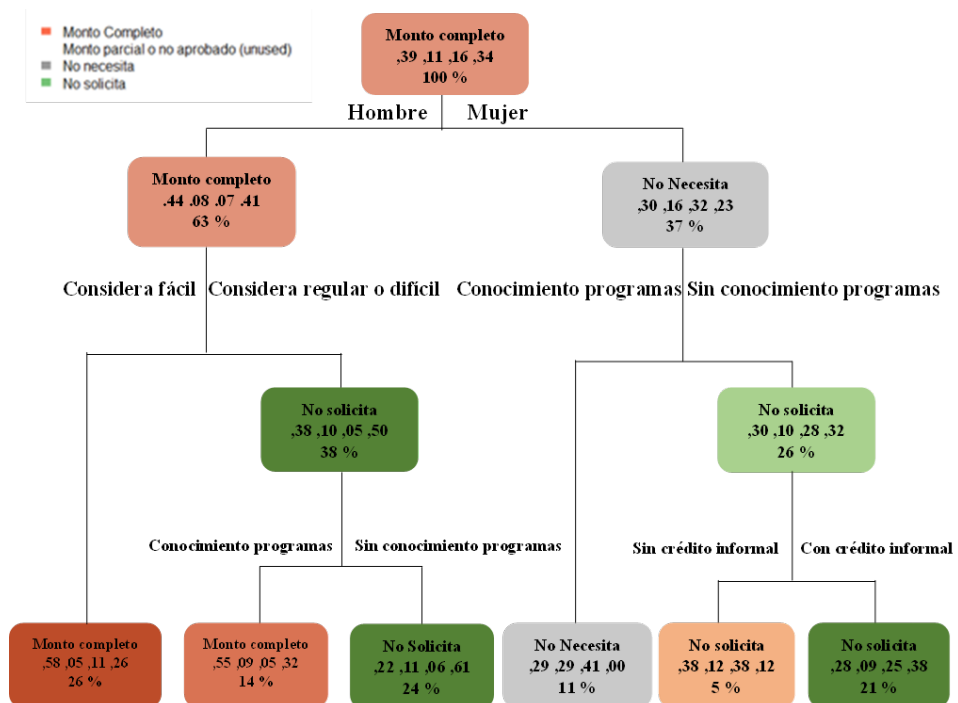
Monto Completo
Monto parcial o no aprobado (unused)
No necesita
No solicita

Monto completo
,39 ,11 ,16 ,34
100 %

Hombre

Mujer

Monto completo
.44 .08 .07 .41
63 %

No Necesita
,30 ,16 ,32 ,23
37 %

Considera fácil

Considera regular o difícil

Conocimiento programas

Sin conocimiento programas

No solicita
,38 ,10 ,05 ,50
38 %

No solicita
,30 ,10 ,28 ,32
26 %

Conocimiento programas

Sin conocimiento programas

Sin crédito informal

Con crédito informal

Monto completo
,58 ,05 ,11 ,26
26 %

Monto completo
,55 ,09 ,05 ,32
14 %

No Solicita
,22 ,11 ,06 ,61
24 %

No Necesita
,29 ,29 ,41 ,00
11 %

No solicita
,38 ,12 ,38 ,12
5 %

No solicita
,28 ,09 ,25 ,38
21 %